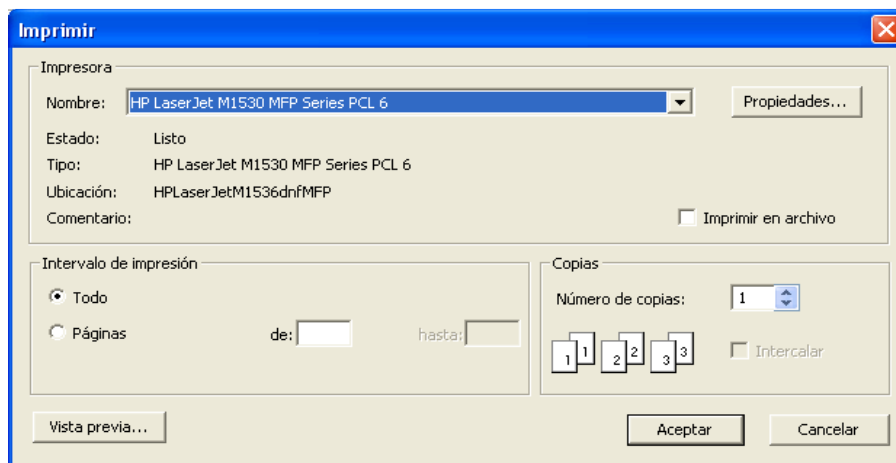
Imprimir

Impresora

Nombre: HP LaserJet M1530 MFP Series PCL 6

Propiedades...

Estado: Listo

Tipo: HP LaserJet M1530 MFP Series PCL 6

Ubicación: HPLaserJetM1536dnfMFP

Comentario:

Imprimir en archivo

Intervalo de impresión

Todo

Páginas de: hasta:

Copias

Número de copias: 1

1 1 2 2 3 3

Intercalar

Vista previa...

Aceptar

Cancelar